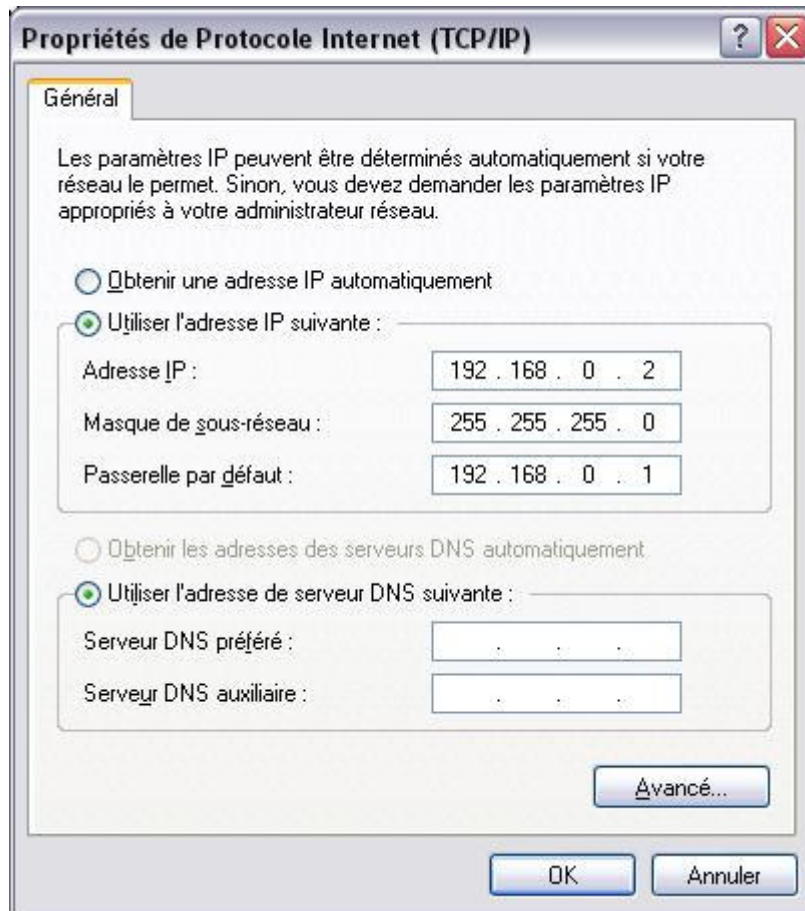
Propriétés de Protocole Internet (TCP/IP)

?

Général

Les paramètres IP peuvent être déterminés automatiquement si votre réseau le permet. Sinon, vous devez demander les paramètres IP appropriés à votre administrateur réseau.

Obtenir une adresse IP automatiquement

Utiliser l'adresse IP suivante :

Adresse IP : 192 . 168 . 0 . 2

Masque de sous-réseau : 255 . 255 . 255 . 0

Passerelle par défaut : 192 . 168 . 0 . 1

Obtenir les adresses des serveurs DNS automatiquement

Utiliser l'adresse de serveur DNS suivante :

Serveur DNS préféré : . . .

Serveur DNS auxiliaire : . . .

Avancé...

OK

Annuler